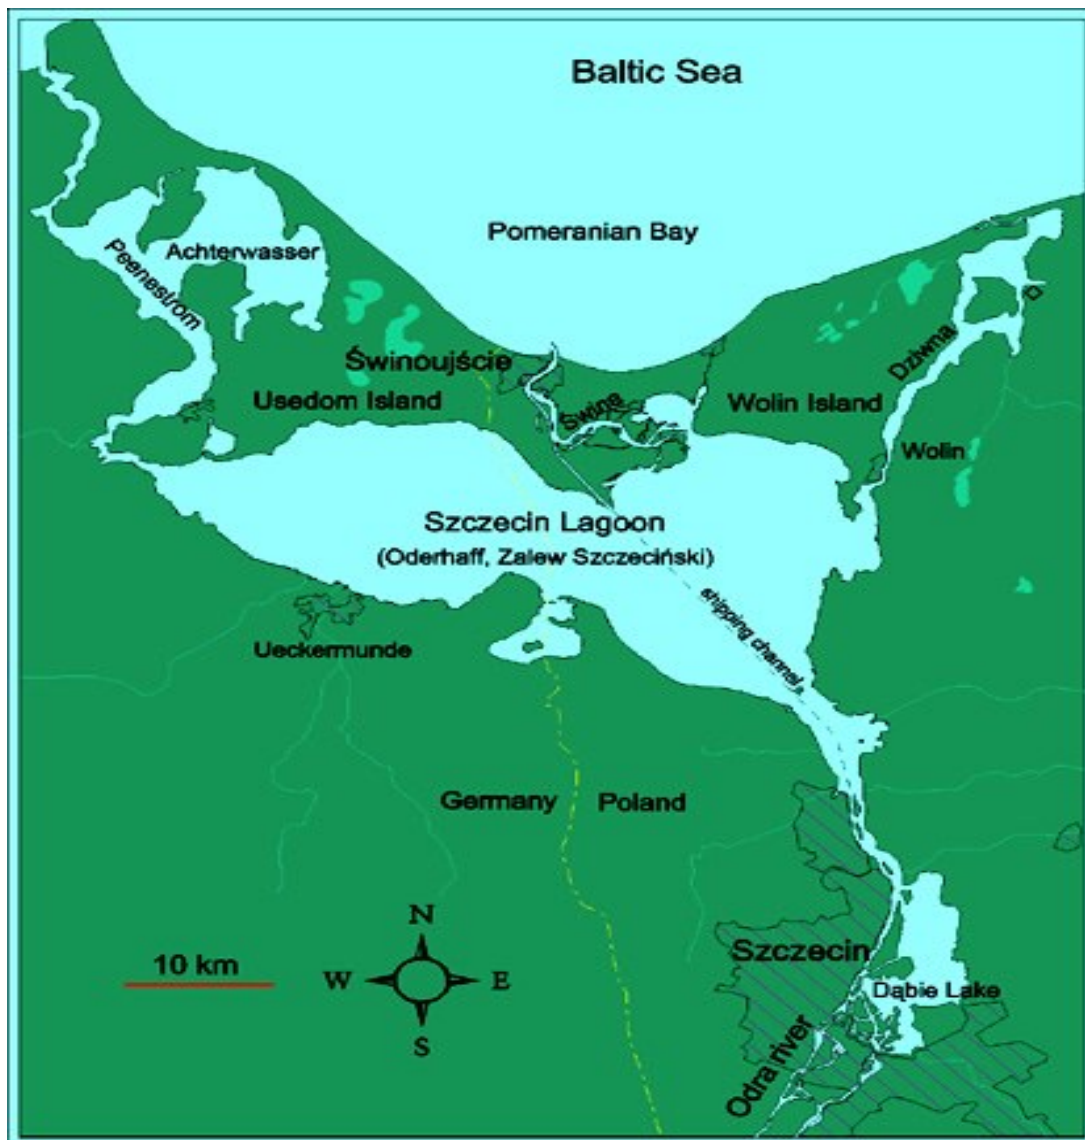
Baltic Sea

Pomeranian Bay

Achterwasser

Peenestrom

Świnoujście

Usedom Island

Świna

Wolin Island

Dziwna

D

Wolin

Szczecin Lagoon
(Oderhaff, Zalew Szczeciński)

shipping channel

Ueckermunde

Germany

Poland

N
W
E
S

10 km

Szczecin

Dąbie Lake

Odra river